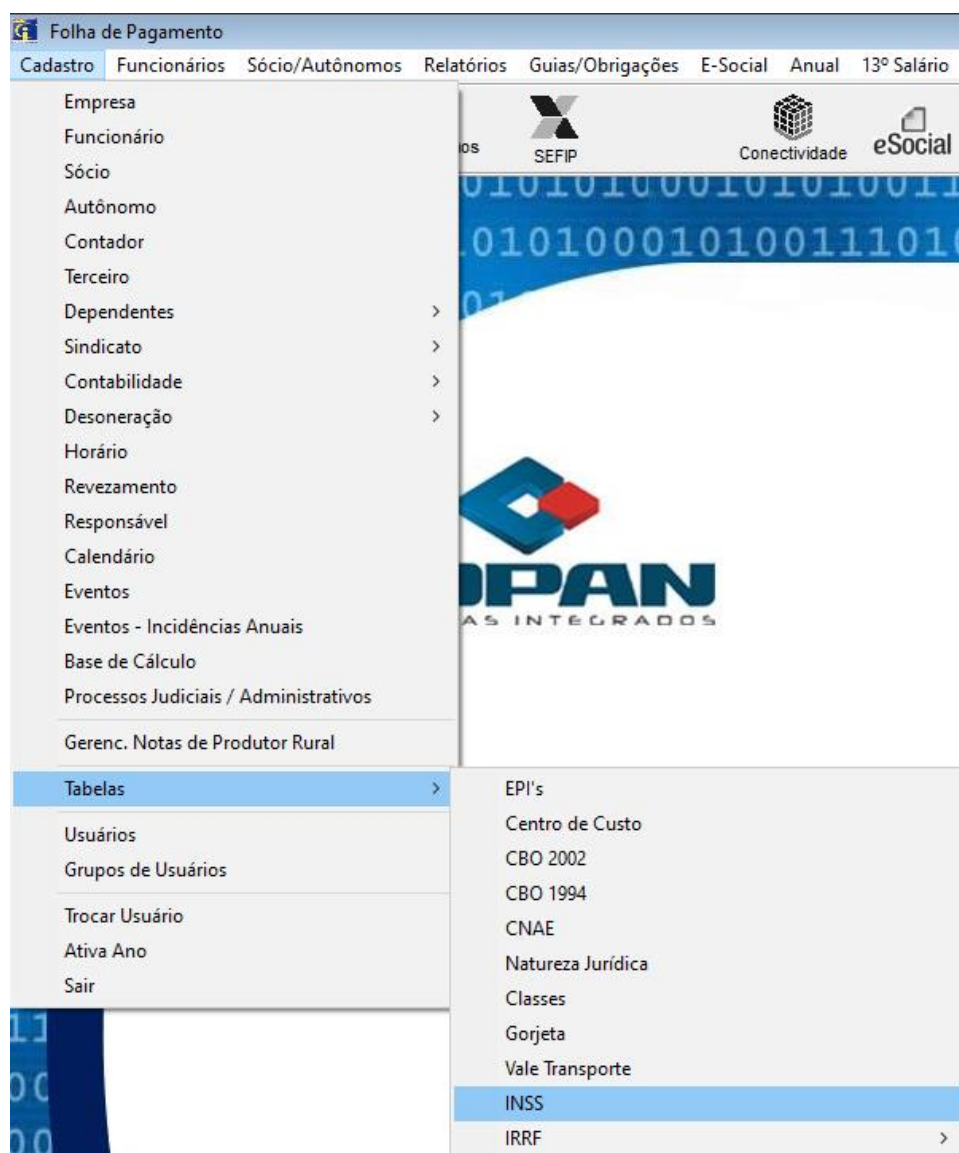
Folha de Pagamento

Cadastro Funcionários Sócio/Autônomos Relatórios Guias/Obrigações E-Social Anual 13º Salário

Empresa
Funcionário
Sócio
Autônomo
Contador
Terceiro
Dependentes >
Sindicato >
Contabilidade >
Desoneração >
Horário
Revezamento
Responsável
Calendário
Eventos
Eventos - Incidências Anuais
Base de Cálculo
Processos Judiciais / Administrativos
Gerenc. Notas de Produtor Rural
Tabelas >
Usuários
Grupos de Usuários
Trocar Usuário
Ativa Ano
Sair

ios SEFIP Conectividade eSocial

01010100010101001
0101000101001110
01

PAN
AS INTEGRADOS

EPI's
Centro de Custo
CBO 2002
CBO 1994
CNAE
Natureza Jurídica
Classes
Gorjeta
Vale Transporte
INSS
IRRF >

11
00
00